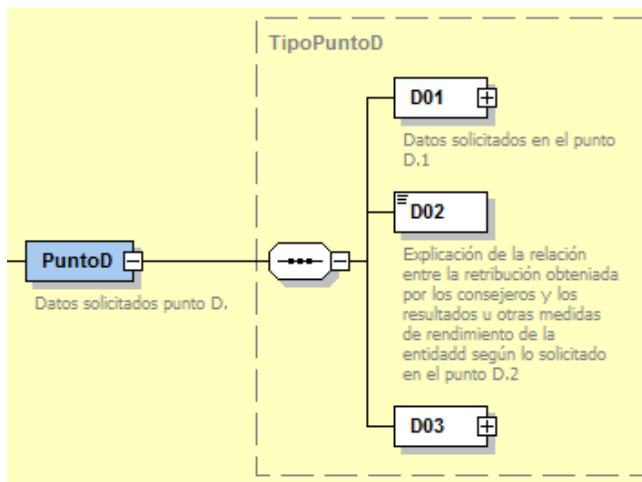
TipoPuntoD

PuntoD

Datos solicitados punto D.

D01

Datos solicitados en el punto D.1

D02

Explicación de la relación entre la retribución obteniada por los consejeros y los resultados u otras medidas de rendimiento de la entidadd según lo solicitado en el punto D.2

D03